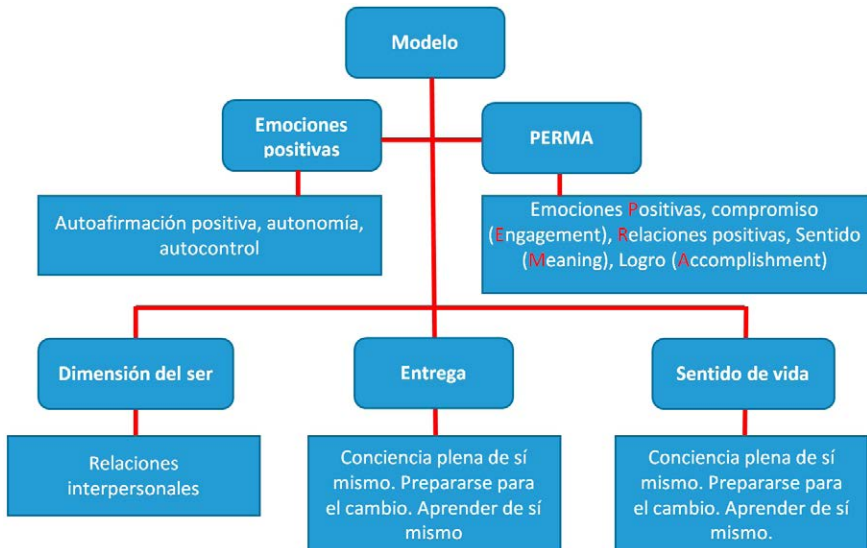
Modelo

Emociones positivas

PERMA

Autoafirmación positiva, autonomía, autocontrol

Emociones Positivas, compromiso (Engagement), Relaciones positivas, Sentido (Meaning), Logro (Accomplishment)

Dimensión del ser

Entrega

Sentido de vida

Relaciones interpersonales

Conciencia plena de sí mismo. Prepararse para el cambio. Aprender de sí mismo

Conciencia plena de sí mismo. Prepararse para el cambio. Aprender de sí mismo.